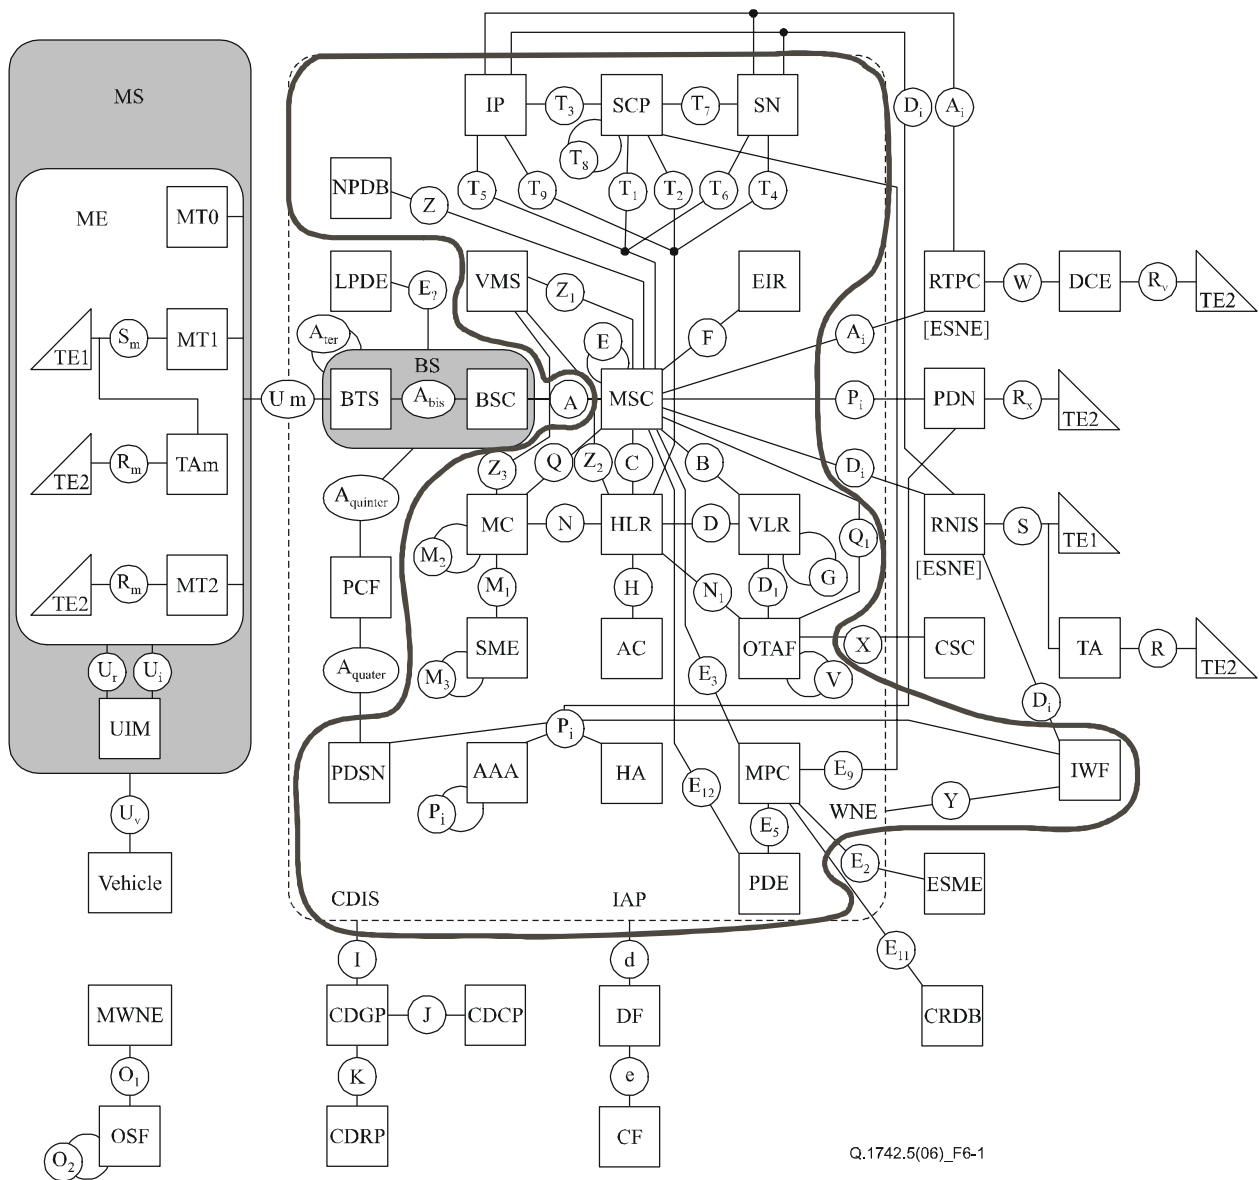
MS

ME

MT0

TE1

$S_m$

MT1

TE2

$R_m$

TAm

TE2

$R_m$

MT2

$U_r$

$U_i$

UIM

$U_v$

Vehicle

MWNE

$O_1$

OSF

$O_2$

IP

$T_3$

SCP

$T_7$

SN

$T_8$

$D_i$

$A_i$

NPDB

Z

$T_5$

$T_9$

$T_1$

$T_2$

$T_6$

$T_4$

LPDE

$E_7$

VMS

$Z_1$

EIR

RTPC

W

DCE

$R_v$

TE2

$A_{ter}$

E

F

$A_i$

[ESNE]

BS

Um

BTS

$A_{bis}$

BSC

A

MSC

$P_i$

PDN

$R_x$

TE2

$Z_3$

Q

$Z_2$

C

B

$D_i$

$A_{quinter}$

MC

N

HLR

D

VLR

$Q_1$

RNIS

S

TE1

$M_2$

$M_1$

$D_1$

G

[ESNE]

PCF

H

$N_1$

SME

AC

OTAF

X

CSC

TA

R

TE2

$A_{quater}$

$M_3$

V

$E_3$

$D_i$

$P_i$

PDSN

AAA

HA

MPC

$E_9$

IWF

$E_{12}$

$P_i$

$E_5$

WNE

Y

$E_2$

PDE

ESME

CDIS

IAP

$E_{11}$

I

d

CDGP

J

CDCP

DF

CRDB

K

e

CDRP

CF

Q.1742.5(06)_F6-1